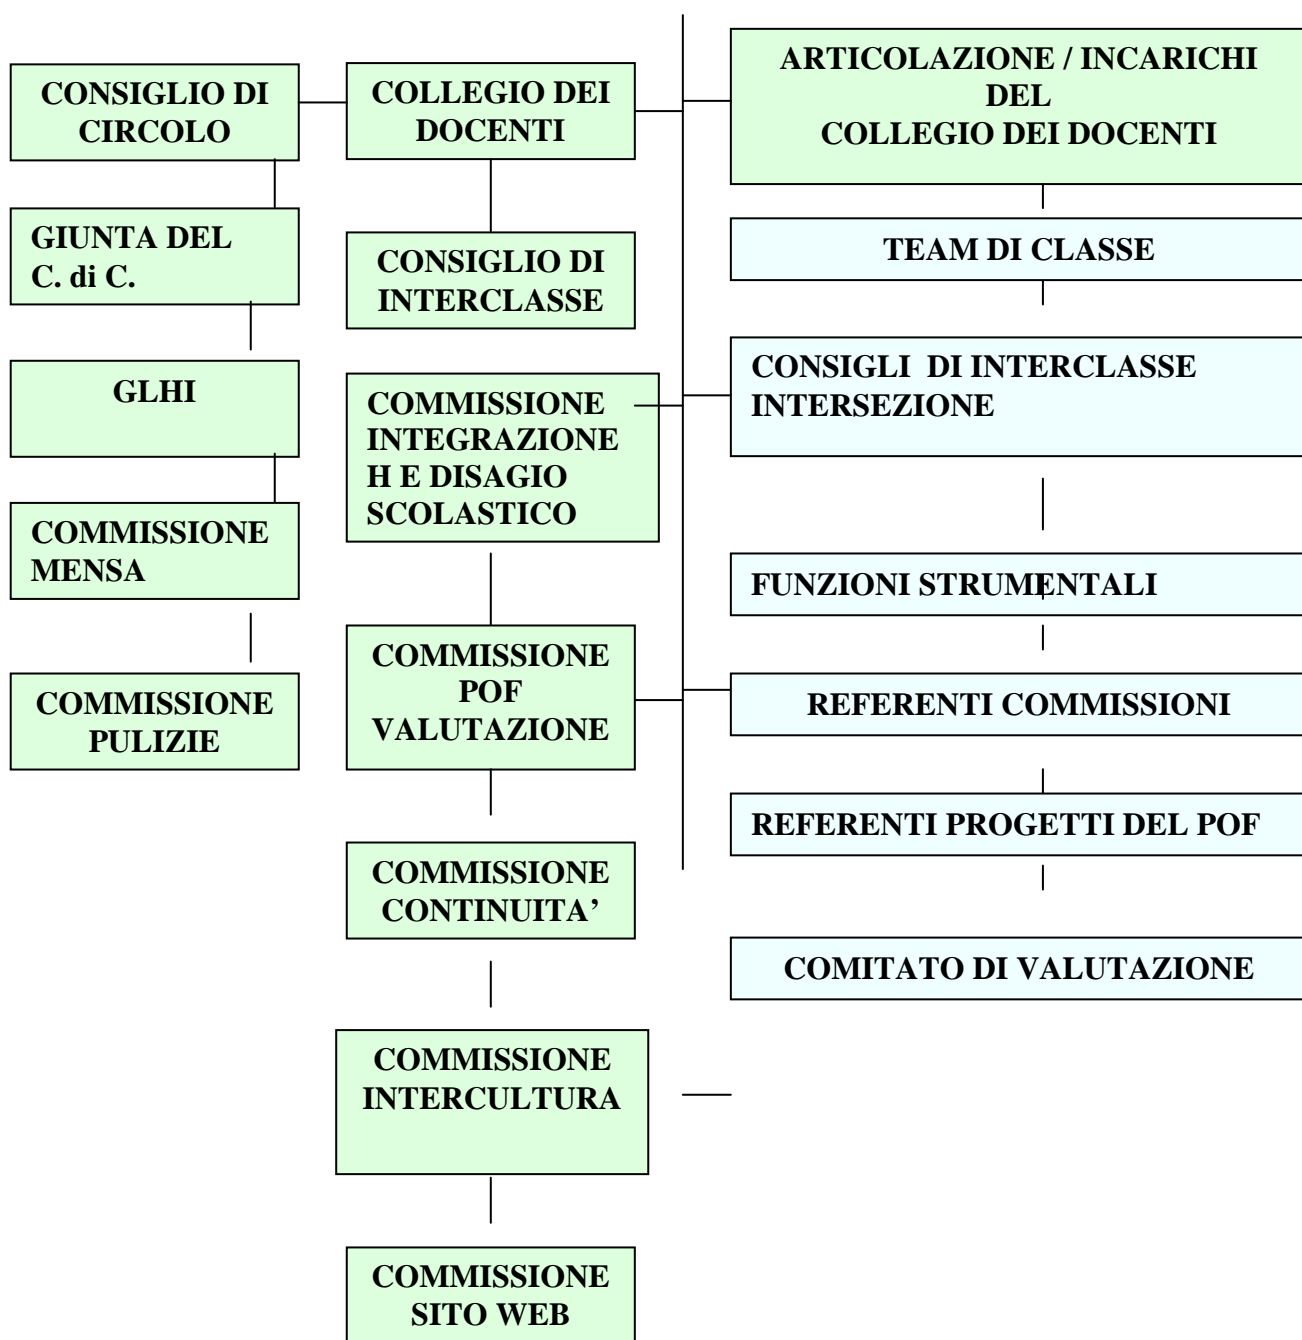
CONSIGLIO DI CIRCOLO

GIUNTA DEL C. di C.

GLHI

COMMISSIONE MENSA

COMMISSIONE PULIZIE

COLLEGIO DEI DOCENTI

CONSIGLIO DI INTERCLASSE

COMMISSIONE INTEGRAZIONE H E DISAGIO SCOLASTICO

COMMISSIONE POF VALUTAZIONE

COMMISSIONE CONTINUITA'

COMMISSIONE INTERCULTURA

COMMISSIONE SITO WEB

ARTICOLAZIONE / INCARICHI DEL COLLEGIO DEI DOCENTI

TEAM DI CLASSE

CONSIGLI DI INTERCLASSE INTERSEZIONE

FUNZIONI STRUMENTALI

REFERENTI COMMISSIONI

REFERENTI PROGETTI DEL POF

COMITATO DI VALUTAZIONE